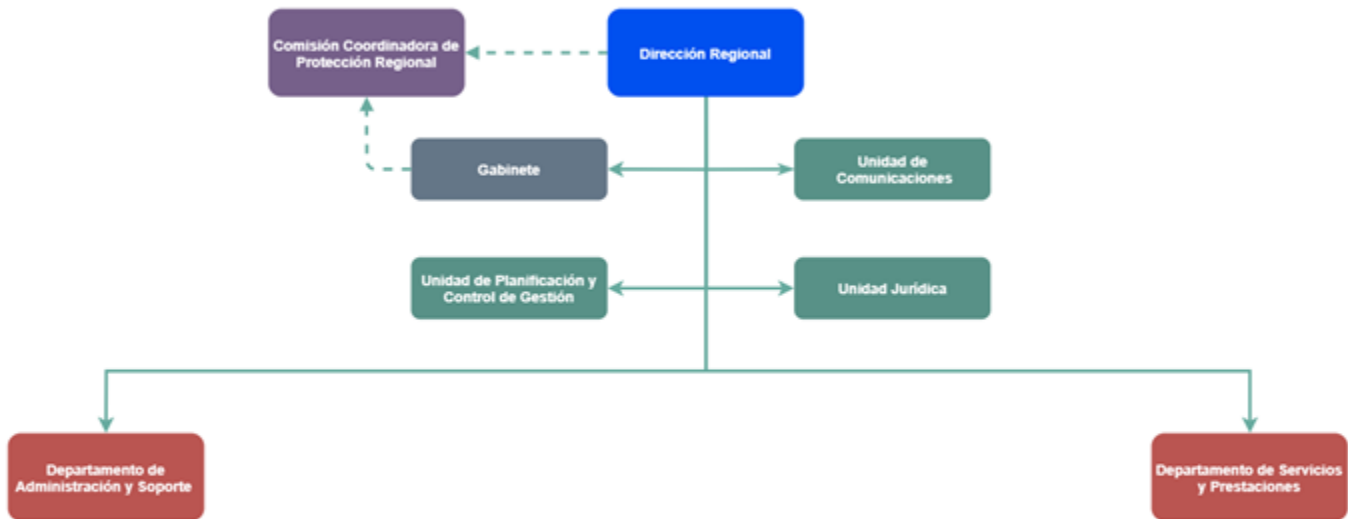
Comisión Coordinadora de Protección Regional

Dirección Regional

Gabinete

Unidad de Comunicaciones

Unidad de Planificación y Control de Gestión

Unidad Jurídica

Departamento de Administración y Soporte

Departamento de Servicios y Prestaciones